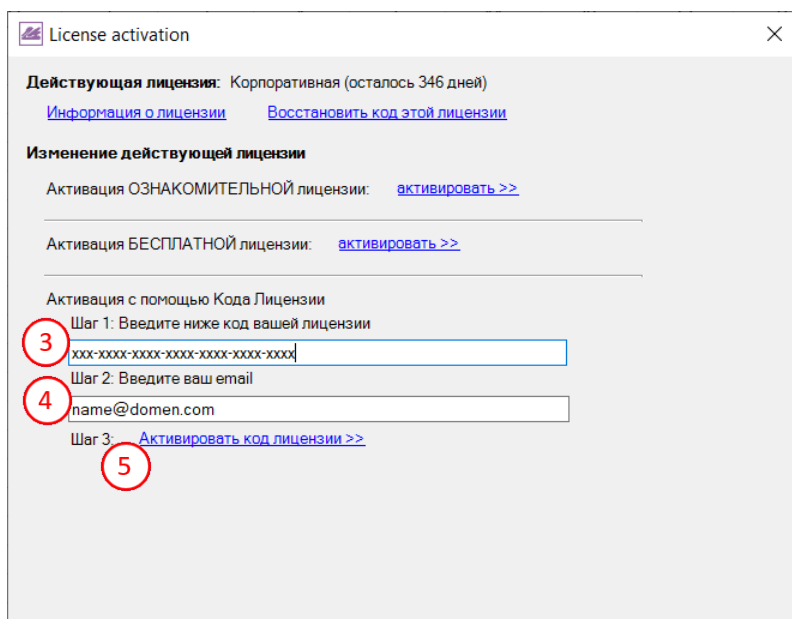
License activation

Действующая лицензия: Корпоративная (осталось 346 дней)

Информация о лицензии Восстановить код этой лицензии

Изменение действующей лицензии

Активация ОЗНАКОМИТЕЛЬНОЙ лицензии: активировать >>

Активация БЕСПЛАТНОЙ лицензии: активировать >>

Активация с помощью Кода Лицензии

Шаг 1: Введите ниже код вашей лицензии

3

xxx-xxxx-xxxx-xxxx-xxxx-xxxx-xxxx

Шаг 2: Введите ваш email

4

name@domen.com

Шаг 3: Активировать код лицензии >>

5